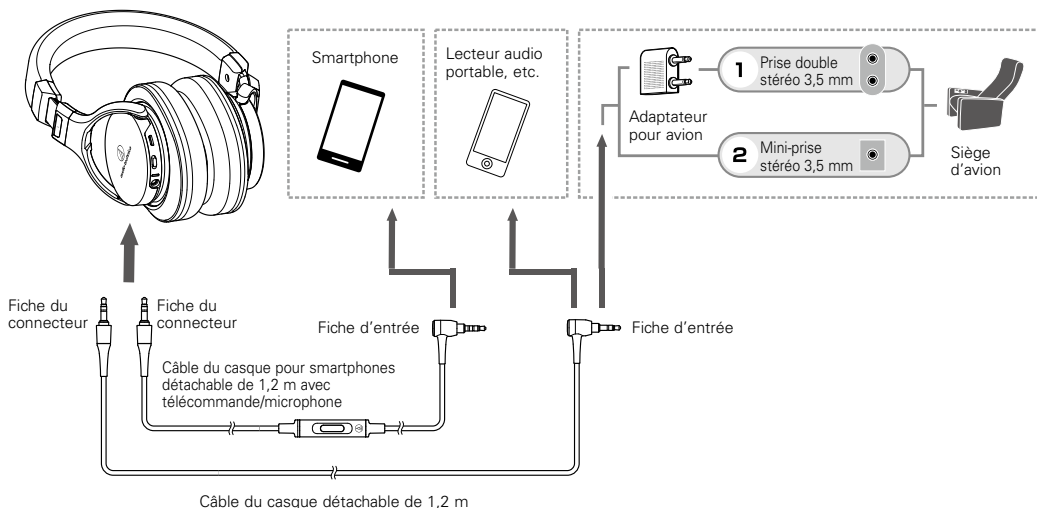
Smartphone

Lecteur audio portable, etc.

Adaptateur pour avion

1 Prise double stéréo 3,5 mm

2 Mini-prise stéréo 3,5 mm

Siège d'avion

Fiche du connecteur

Fiche du connecteur

Fiche d'entrée

Fiche d'entrée

Câble du casque pour smartphones détachable de 1,2 m avec télécommande/microphone

Câble du casque détachable de 1,2 m